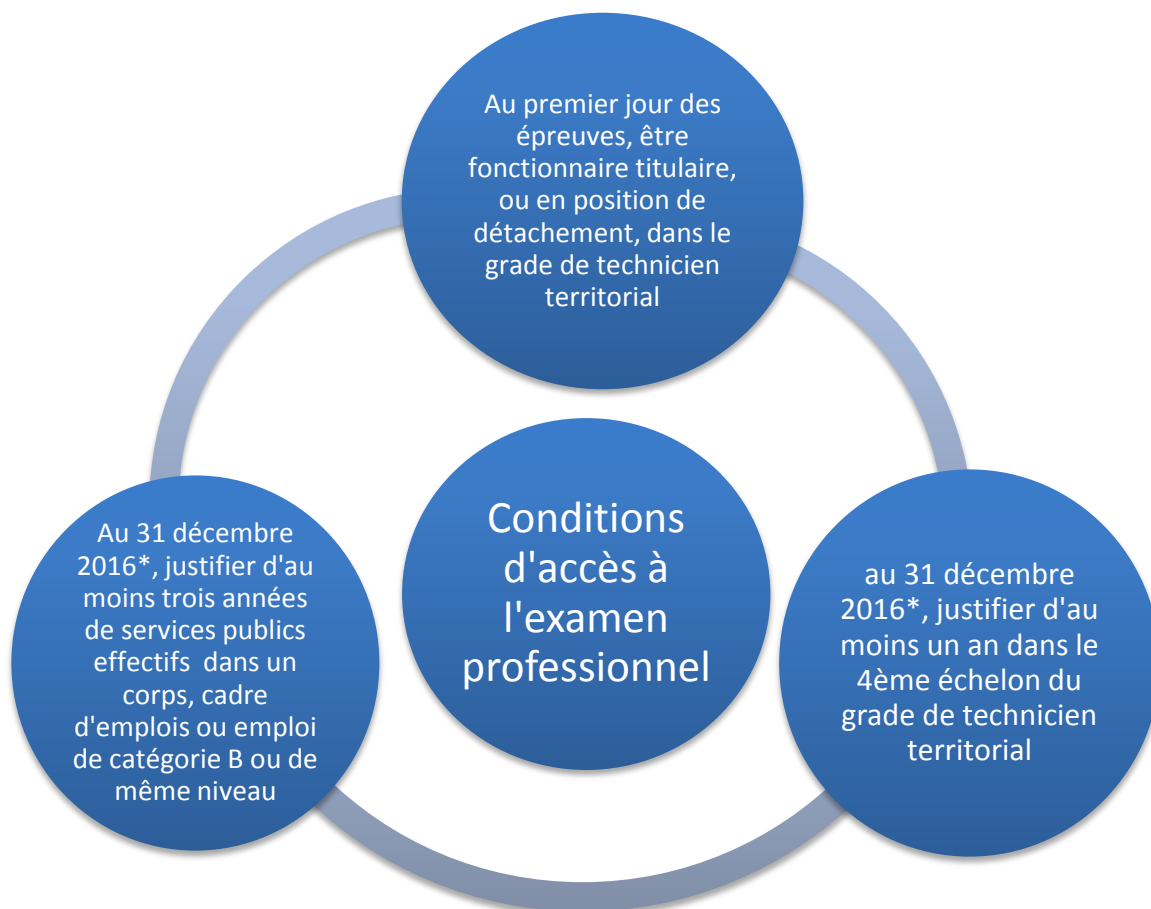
Au premier jour des épreuves, être fonctionnaire titulaire, ou en position de détachement, dans le grade de technicien territorial

Au 31 décembre 2016*, justifier d'au moins trois années de services publics effectifs dans un corps, cadre d'emplois ou emploi de catégorie B ou de même niveau

Conditions d'accès à l'examen professionnel

au 31 décembre 2016*, justifier d'au moins un an dans le 4ème échelon du grade de technicien territorial